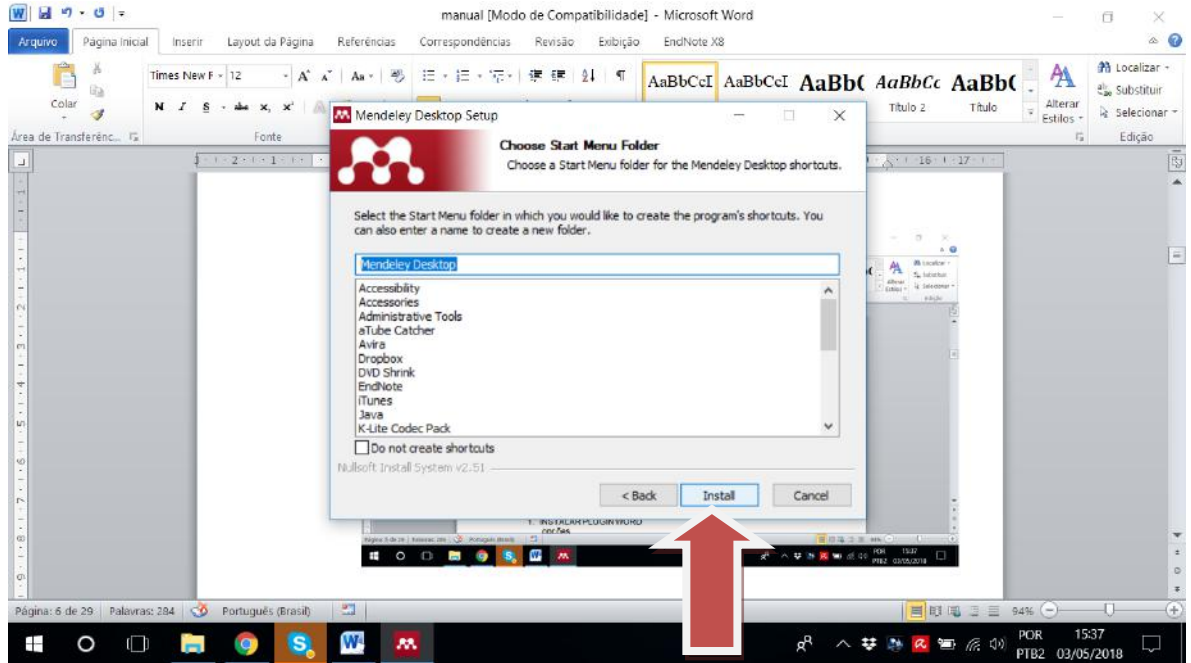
manual [Modo de Compatibilidade] - Microsoft Word

Arquivo | Página Inicial | Inserir | Layout da Página | Referências | Correspondências | Revisão | Exibição | EndNote X8

Colar
Área de Transferênc...
Times New F - 12
Fonte
AaBbCcI AaBbCcI AaBbC AaBbCc AaBbC
Título 2 | Título
Alterar Estilos
Localizar
Substituir
Selecionar
Edição

Mendeley Desktop Setup

Choose Start Menu Folder
Choose a Start Menu folder for the Mendeley Desktop shortcuts.

Select the Start Menu folder in which you would like to create the program's shortcuts. You can also enter a name to create a new folder.

Mendeley Desktop

Accessibility
Accessories
Administrative Tools
aTube Catcher
Avira
Dropbox
DVD Shrink
EndNote
iTunes
Java
K-Lite Codec Pack

Do not create shortcuts

Nullsoft Install System v2.51

< Back | Install | Cancel

1. INSTALAR PLUGIN WORD

Página: 6 de 29 | Palavras: 284 | Português (Brasil) | 94%

POR PTB2 | 15:37 | 03/05/2018